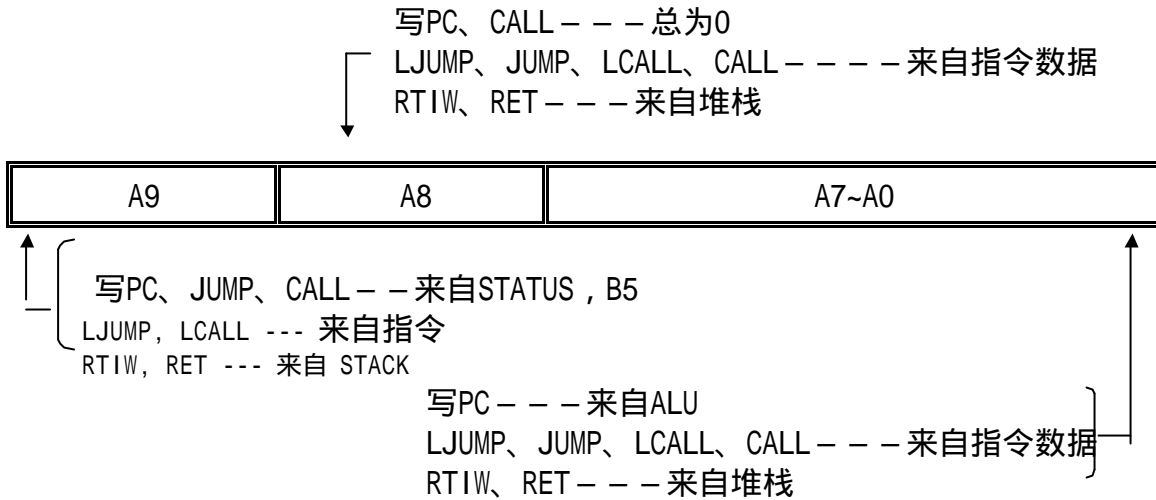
写PC、CALL – – – 总为0
LJUMP、JUMP、LCALL、CALL – – – – 来自指令数据
RTIW、RET – – – 来自堆栈

| A9 | A8 | A7~A0 |
|---|---|---|

写PC、JUMP、CALL – – 来自STATUS，B5
LJUMP, LCALL --- 来自指令
RTIW, RET --- 来自 STACK

写PC – – – 来自ALU
LJUMP、JUMP、LCALL、CALL – – – 来自指令数据
RTIW、RET – – – 来自堆栈